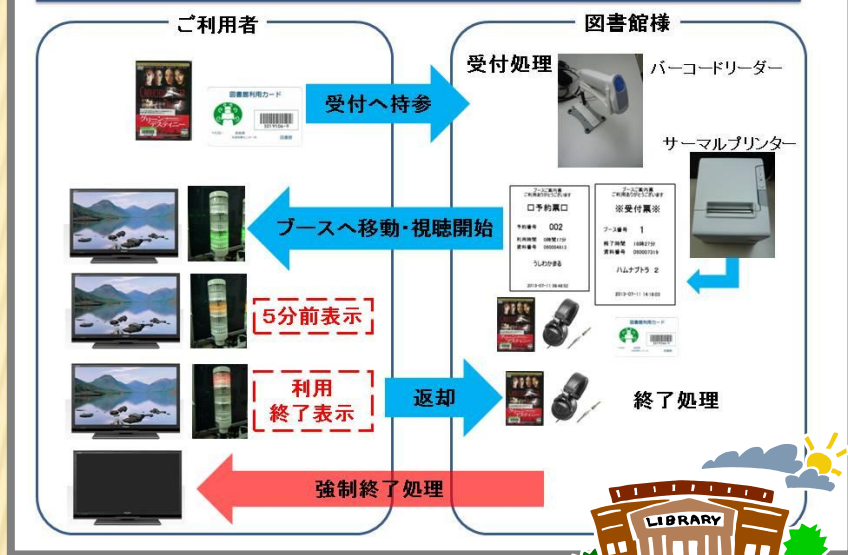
ご利用者

図書館様

図書館利用カード

受付へ持参

受付処理

バーコードリーダー

サーマルプリンター

ブースへ移動・視聴開始

ブースご案内票
ご利用ありがとうございます

□予約票□

予約番号 002

うしわかまる

ブースご案内票
ご利用ありがとうございます

※受付票※

ブース番号 1

ハムナプトラ 2

5分前表示

利用
終了表示

返却

終了処理

強制終了処理

LIBRARY